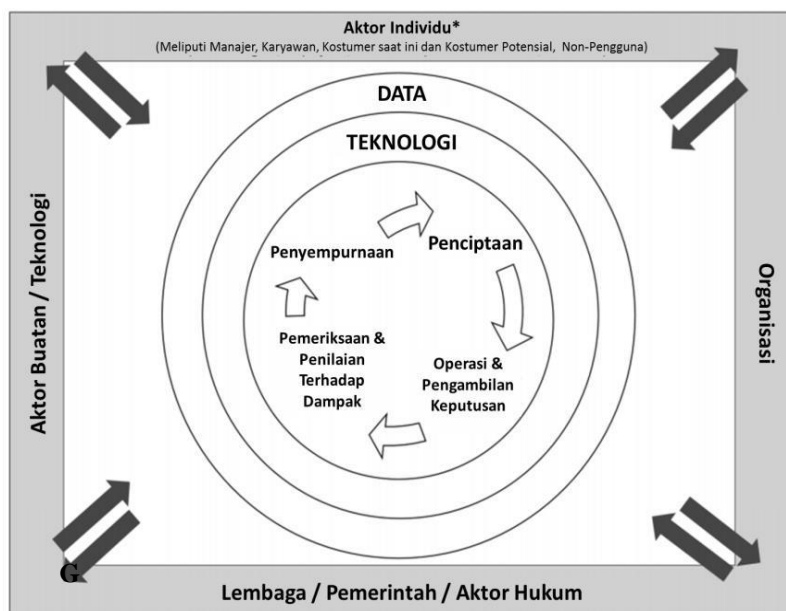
Aktor Individu*
(Meliputi Manajer, Karyawan, Kostumer saat ini dan Kostumer Potensial, Non-Pengguna)

DATA

TEKNOLOGI

Penyempurnaan

Penciptaan

Pemeriksaan & Penilaian Terhadap Dampak

Operasi & Pengambilan Keputusan

Aktor Buatan / Teknologi

Organisasi

G

Lembaga / Pemerintah / Aktor Hukum